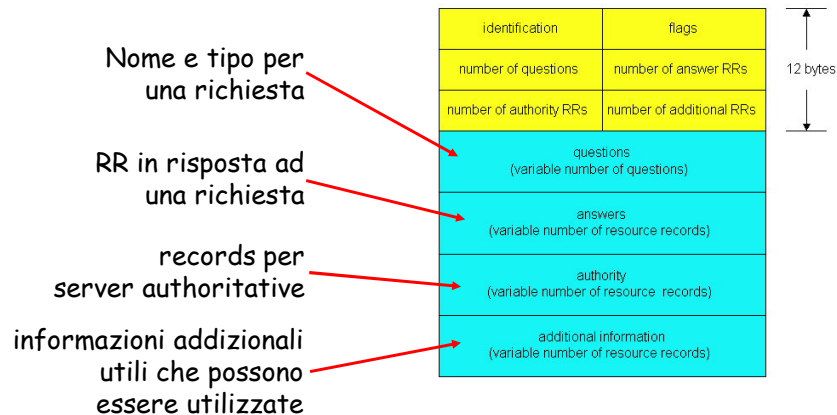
Nome e tipo per una richiesta

RR in risposta ad una richiesta

records per server authoritative

informazioni addizionali utili che possono essere utilizzate

| identification | flags |
|---|---|
| number of questions | number of answer RRs |
| number of authority RRs | number of additional RRs |

12 bytes

questions
(variable number of questions)

answers
(variable number of resource records)

authority
(variable number of resource records)

additional information
(variable number of resource records)